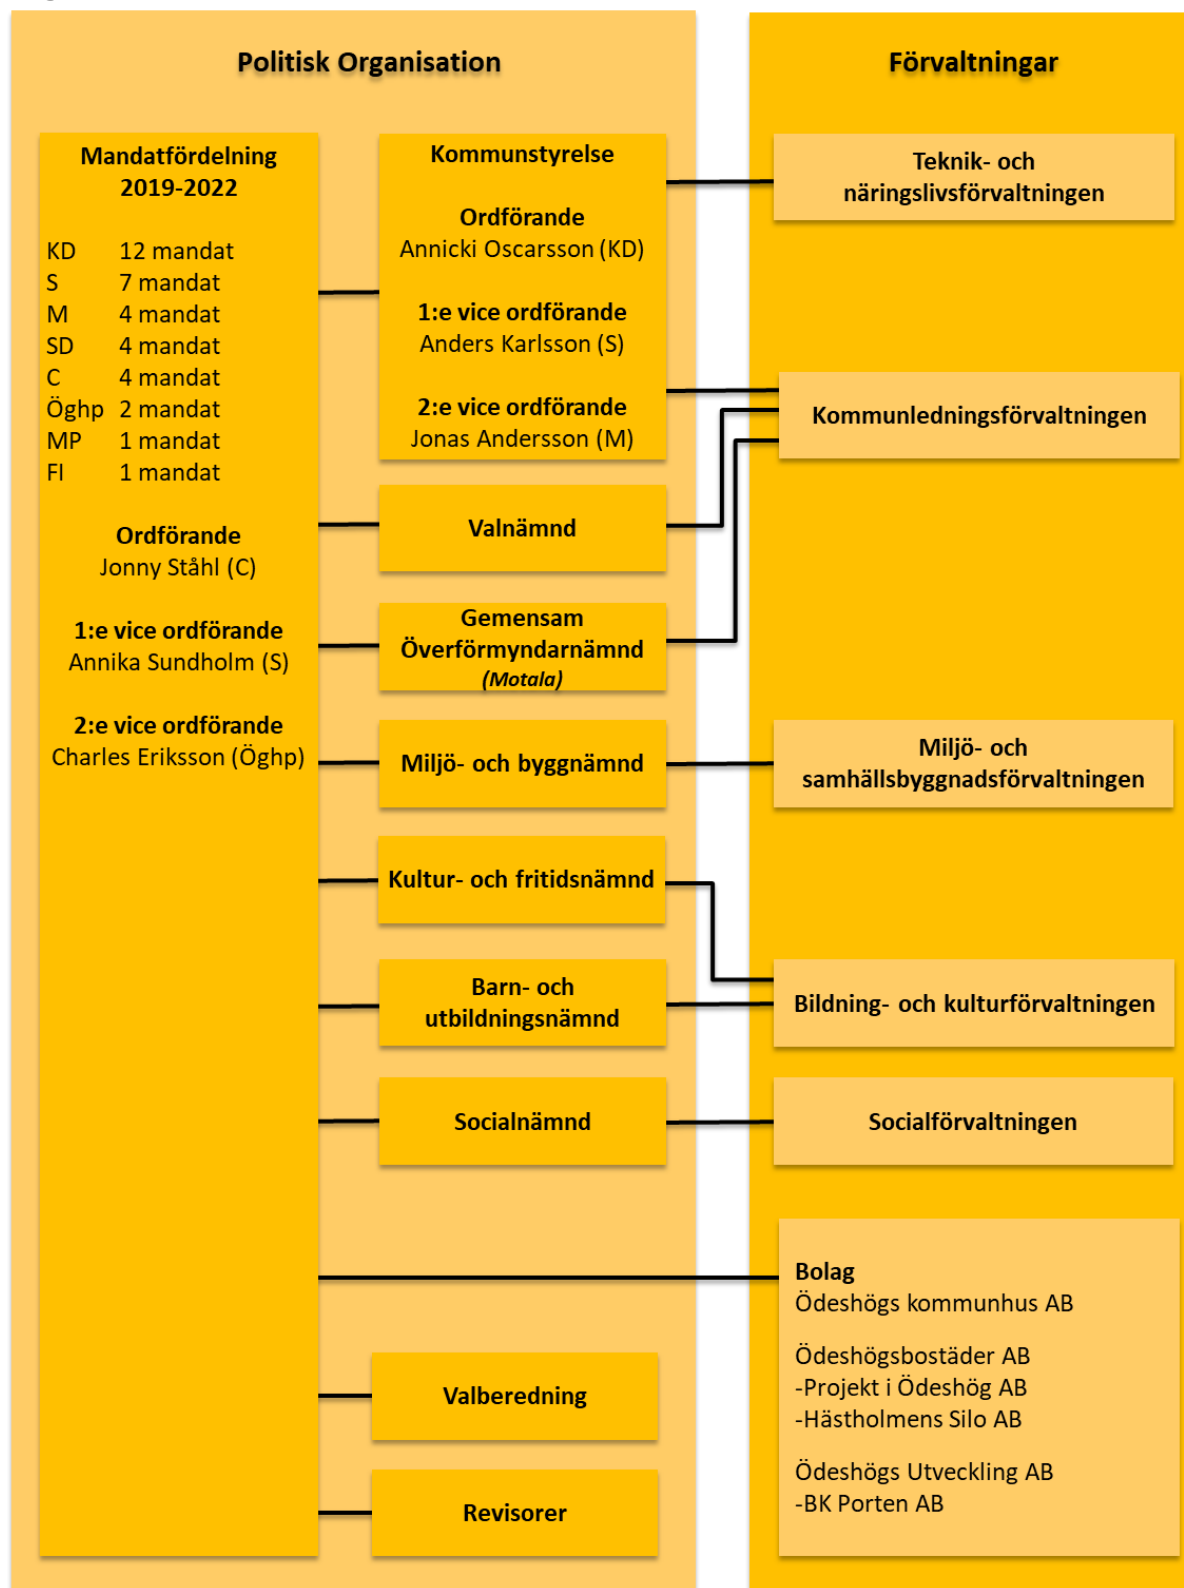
Politisk Organisation

Förvaltningar

Mandatfördelning 2019-2022

| | |
|---|---|
| KD | 12 mandat |
| S | 7 mandat |
| M | 4 mandat |
| SD | 4 mandat |
| C | 4 mandat |
| Öghp | 2 mandat |
| MP | 1 mandat |
| FI | 1 mandat |

Ordförande
Jonny Ståhl (C)

1:e vice ordförande
Annika Sundholm (S)

2:e vice ordförande
Charles Eriksson (Öghp)

Kommunstyrelse

Ordförande
Annicki Oscarsson (KD)

1:e vice ordförande
Anders Karlsson (S)

2:e vice ordförande
Jonas Andersson (M)

Valnämnd

Gemensam Överförmyndarnämnd
(Motala)

Miljö- och byggnämnd

Kultur- och fritidsnämnd

Barn- och utbildningsnämnd

Socialnämnd

Valberedning

Revisorer

Teknik- och näringslivsförvaltningen

Kommunledningsförvaltningen

Miljö- och samhällsbyggnadsförvaltningen

Bildning- och kulturförvaltningen

Socialförvaltningen

Bolag
Ödeshögs kommunhus AB

Ödeshögsbostäder AB
-Projekt i Ödeshög AB
-Hästholmens Silo AB

Ödeshögs Utveckling AB
-BK Porten AB